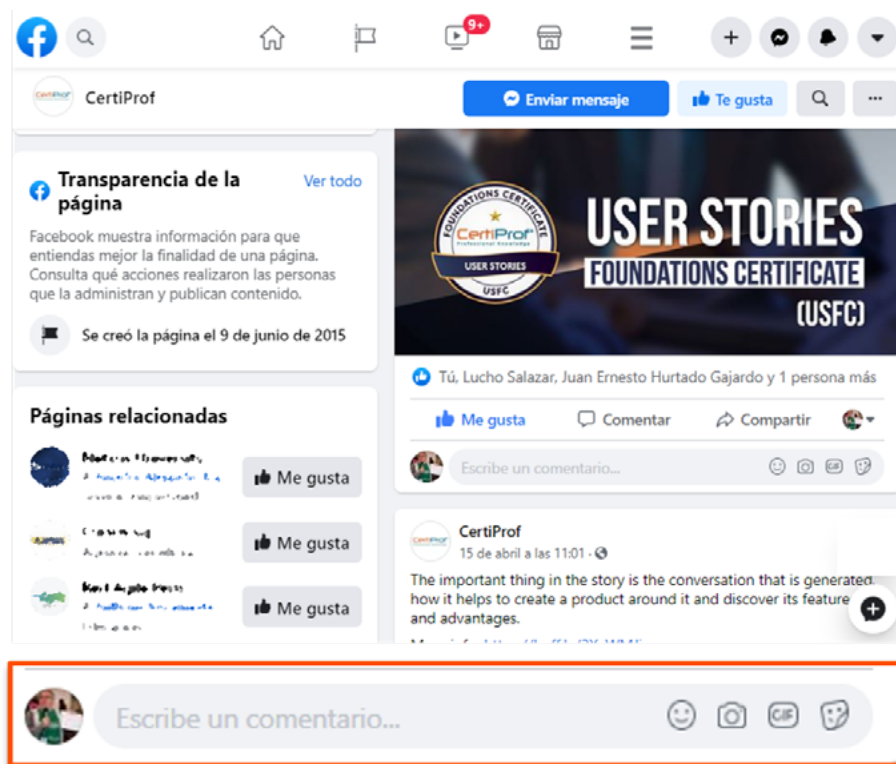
9+

CertiProf

Enviar mensaje

Te gusta

Transparencia de la página

Ver todo

Facebook muestra información para que entiendas mejor la finalidad de una página. Consulta qué acciones realizaron las personas que la administran y publican contenido.

Se creó la página el 9 de junio de 2015

Páginas relacionadas

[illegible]
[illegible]

Me gusta

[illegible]
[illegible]

Me gusta

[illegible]
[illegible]

Me gusta

FOUNDATIONS CERTIFICATE
CertiProf
Professional Knowledge
USER STORIES
USFC

USER STORIES
FOUNDATIONS CERTIFICATE
(USFC)

Tú, Lucho Salazar, Juan Ernesto Hurtado Gajardo y 1 persona más

Me gusta

Comentar

Compartir

Escribe un comentario...

CertiProf
15 de abril a las 11:01

The important thing in the story is the conversation that is generated, how it helps to create a product around it and discover its features and advantages.

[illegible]

Escribe un comentario...

GIF